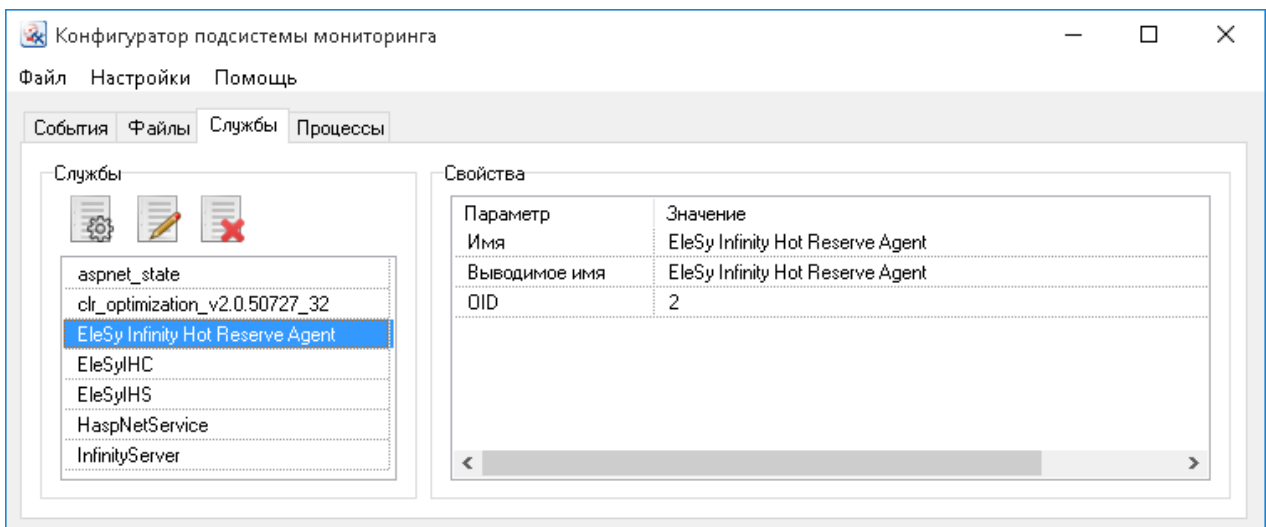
Конфигуратор подсистемы мониторинга

Файл Настройки Помощь

События Файлы Службы Процессы

Службы

aspnet_state
clr_optimization_v2.0.50727_32
EleSy Infinity Hot Reserve Agent
EleSyIHC
EleSyIHS
HaspNetService
InfinityServer

Свойства

| Параметр | Значение |
|---|---|
| Имя | EleSy Infinity Hot Reserve Agent |
| Выводимое имя | EleSy Infinity Hot Reserve Agent |
| OID | 2 |